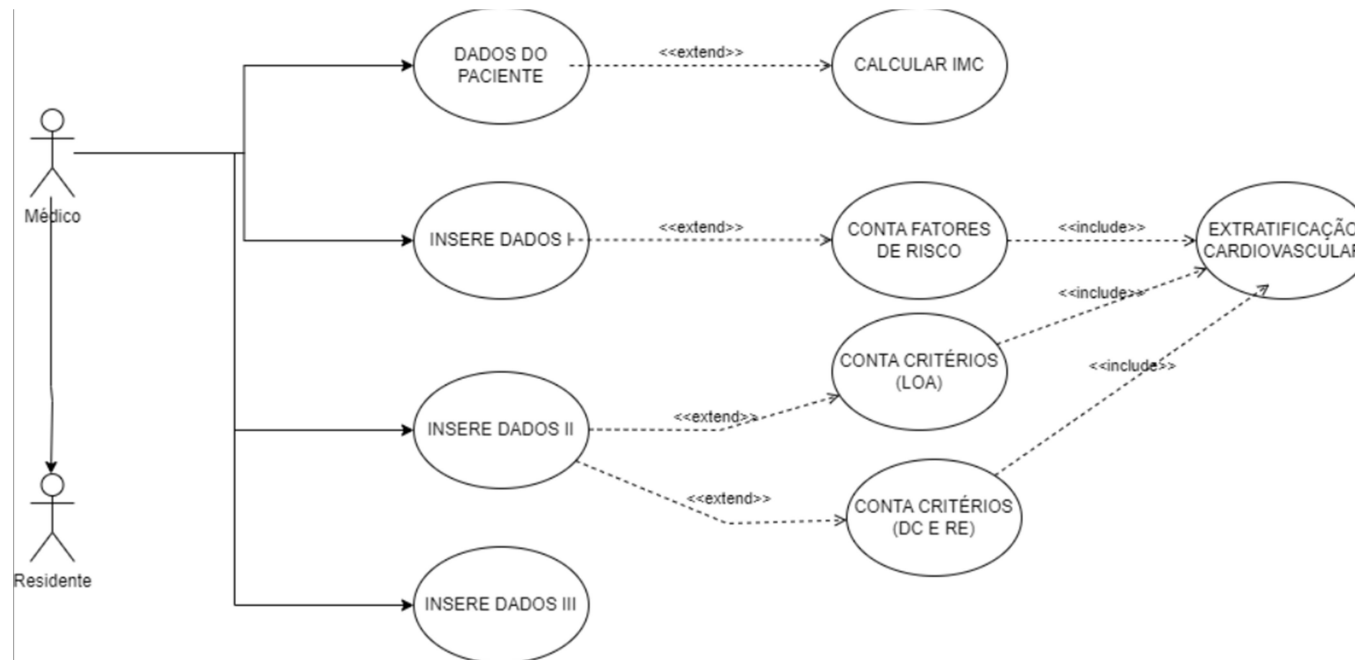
Médico

Residente

DADOS DO PACIENTE

<<extend>>

CALCULAR IMC

INSERE DADOS I

<<extend>>

CONTA FATORES DE RISCO

<<include>>

EXTRATIFICAÇÃ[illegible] CARDIOVASCULA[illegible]

<<include>>

CONTA CRITÉRIOS (LOA)

<<include>>

INSERE DADOS II

<<extend>>

<<extend>>

CONTA CRITÉRIOS (DC E RE)

INSERE DADOS III